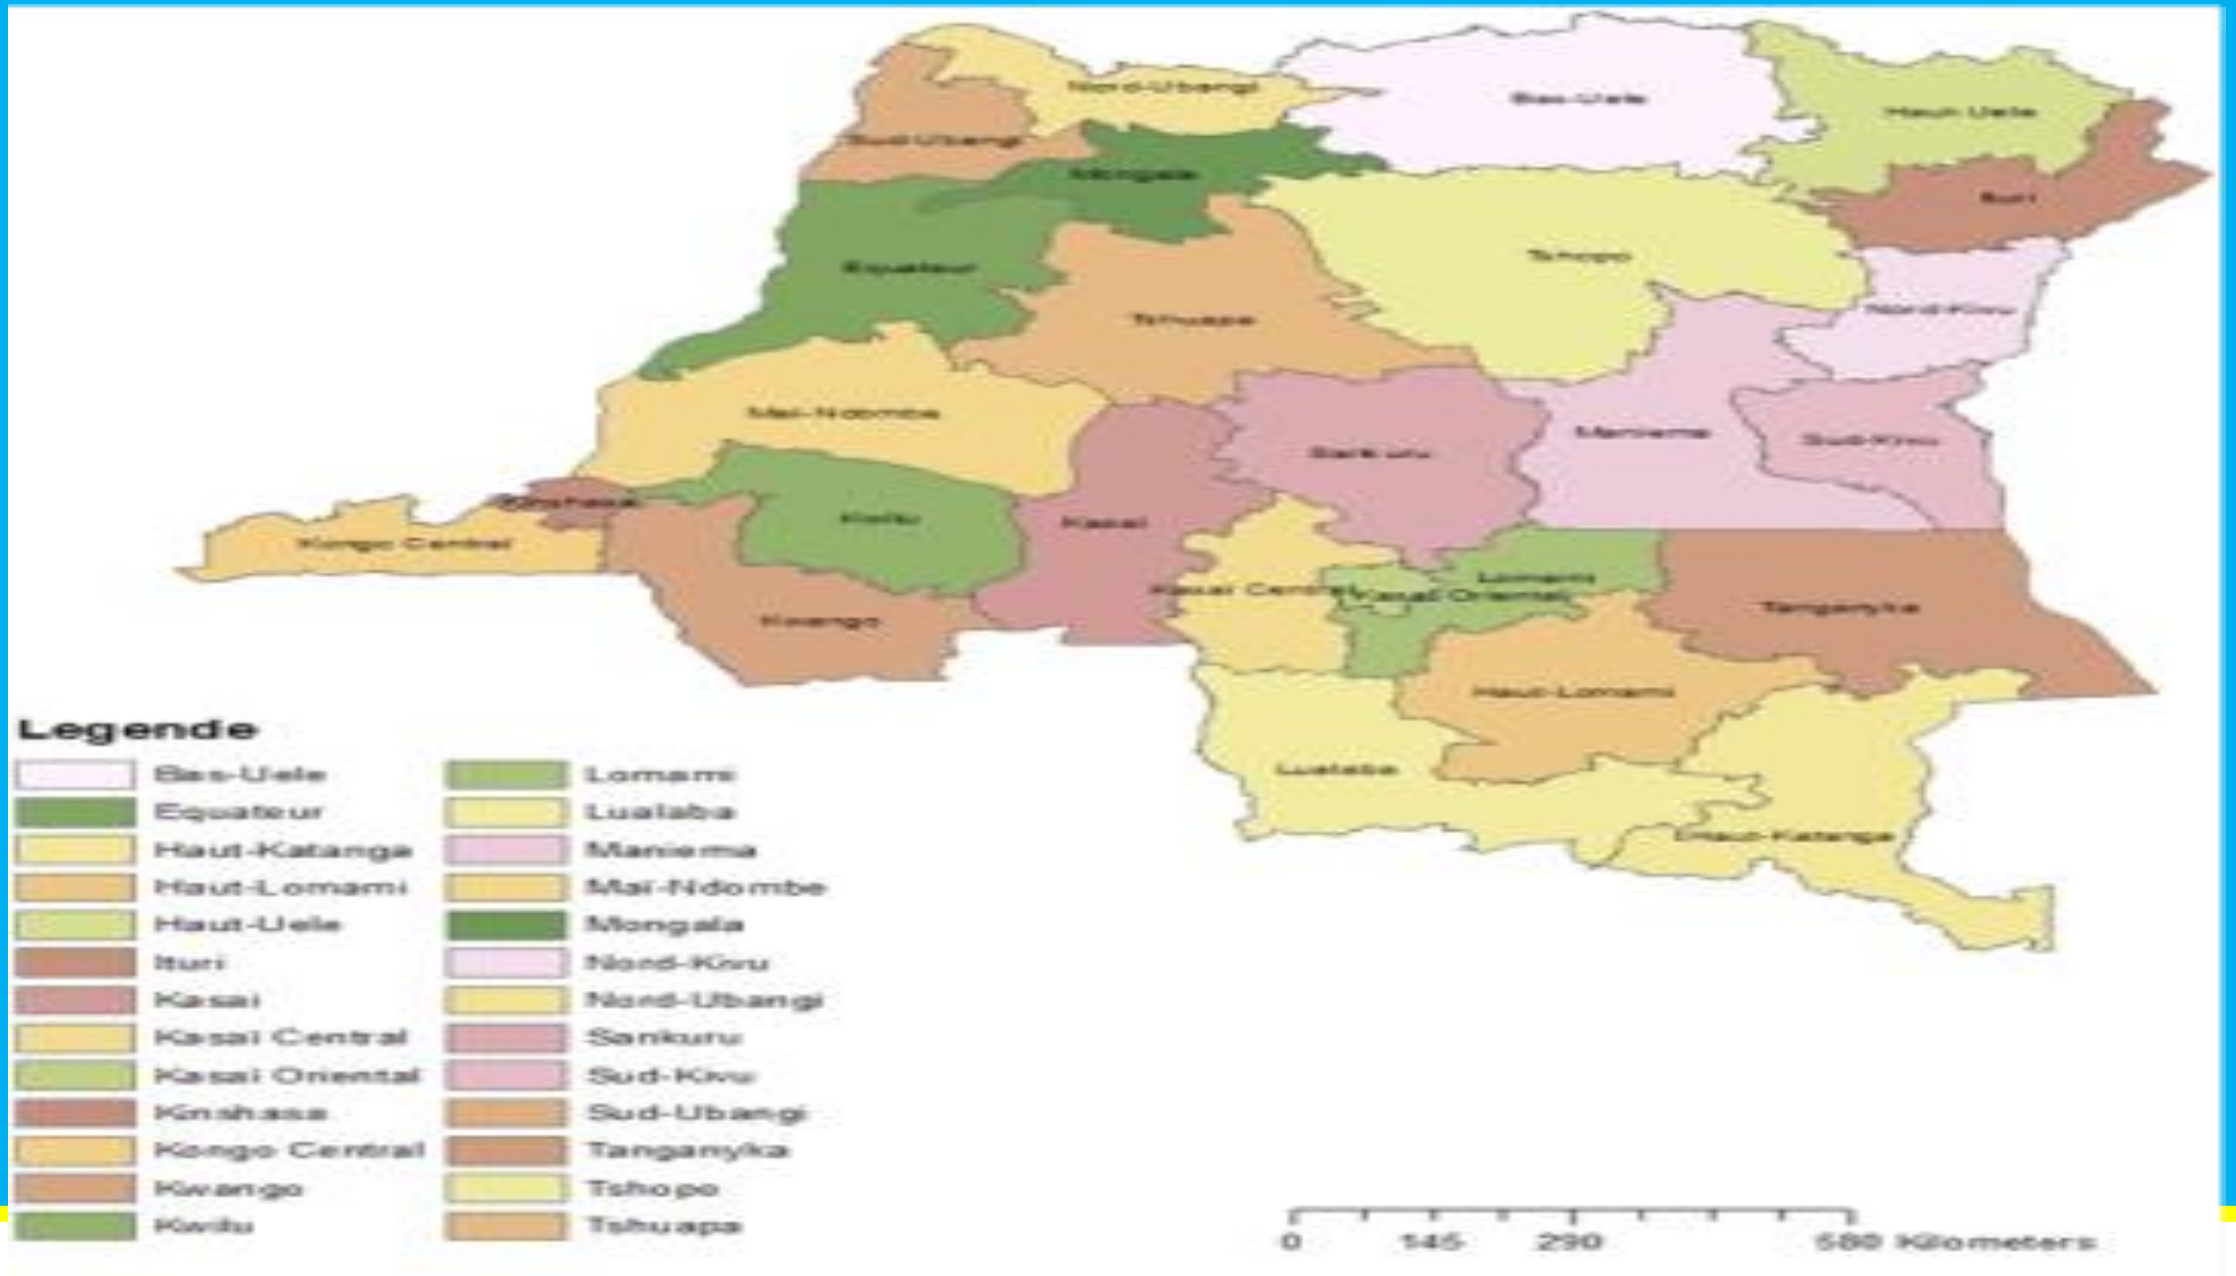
Nord-Ubangi
Bas-Uele
Haut-Uele
Sud-Ubangi
Mongala
Ituri
Equateur
Tshopo
Nord-Kivu
Tshuapa
Mai-Ndombe
Maniema
Sankuru
Sud-Kivu
Kinshasa
Kwilu
Kasai
Kongo Central
Lomami
Kasai Central
Kasai Oriental
Tanganyka
Kwango
Haut-Lomami
Lualaba
Haut-Katanga

Legende

| | |
|---|---|
| Bas-Uele | Lomami |
| Equateur | Lualaba |
| Haut-Katanga | Maniema |
| Haut-Lomami | Mai-Ndombe |
| Haut-Uele | Mongala |
| Ituri | Nord-Kivu |
| Kasai | Nord-Ubangi |
| Kasai Central | Sankuru |
| Kasai Oriental | Sud-Kivu |
| Kinshasa | Sud-Ubangi |
| Kongo Central | Tanganyka |
| Kwango | Tshopo |
| Kwilu | Tshuapa |

0 145 290 580 Kilometers